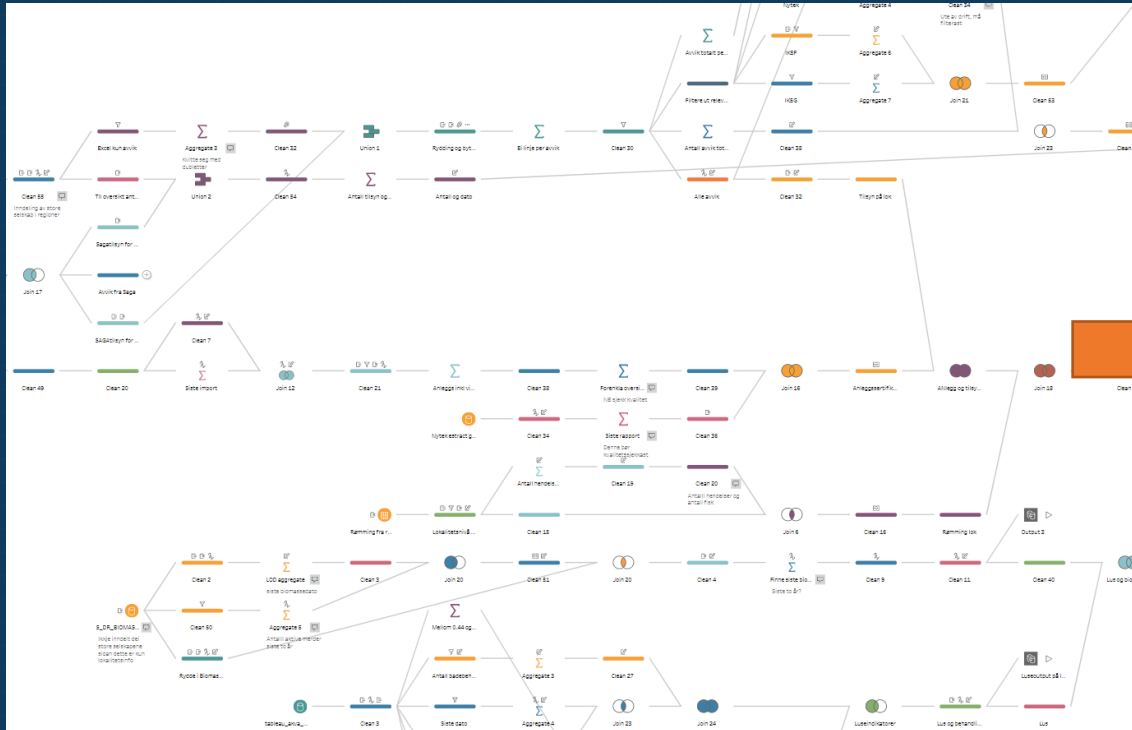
Nytek
Aggregate 4
Clean 34
Ute av drift, må filtreres
Avvik totalt pe...
KSF
Aggregate 6
Filtere ut relev...
KBS
Aggregate 7
Join 21
Clean 53
Excel kun avvik
Aggregate 3
Kvitte seg med dubletter
Clean 32
Union 1
Rydding og tyt...
Ei linje per avvik
Clean 30
Antall avvik tot...
Clean 38
Join 23
Clean 55
Inndeling av store selskap i regioner
Til oversikt ant...
Union 2
Clean 54
Antall tilsyn og...
Antall og dato
Alle avvik
Clean 32
Tilsyn på lok
Sagatilsyn for ...
Join 17
Avvik fra Saga
SAGAtilsyn for ...
Clean 7
Clean 49
Clean 20
Siste import
Join 12
Clean 21
Anleggs inv...
Clean 33
Forenkla oversi...
NB ujevn kvalitet
Clean 39
Join 16
Anleggsertifik...
Anlegg og tilsy...
Join 18
Clean
Nytekextract.g...
Clean 34
Siste rapport
Denne per kvalitetsgelevkast
Clean 36
Antall hendelse...
Clean 19
Clean 20
Antall hendelser og antall fisk
Rømming fra r...
Lokalitetsinfo...
Clean 18
Join 6
Clean 16
Rømming lok
Output 3
Clean 2
LOD aggregate
Siste biomassedato
Clean 3
Join 20
Clean 51
Join 25
Clean 4
Finne siste bio...
Siste to år?
Clean 9
Clean 11
Clean 40
Lus og bio
S_DR_BIOMAS...
Ikkje inndelt dei store selskapene sidan dette er kun lokalitetsinfo
Clean 50
Aggregate 5
Antall avvik meir enn siste to år
Ryde i Biomas...
Mellom 0.44 og...
Antall badeben...
Aggregate 3
Clean 27
Luseoutput på l...
tableau_akva_...
Clean 5
Siste dato
Aggregate 4
Join 23
Join 24
Luseindikatorer
Lus og behandl...
Lus